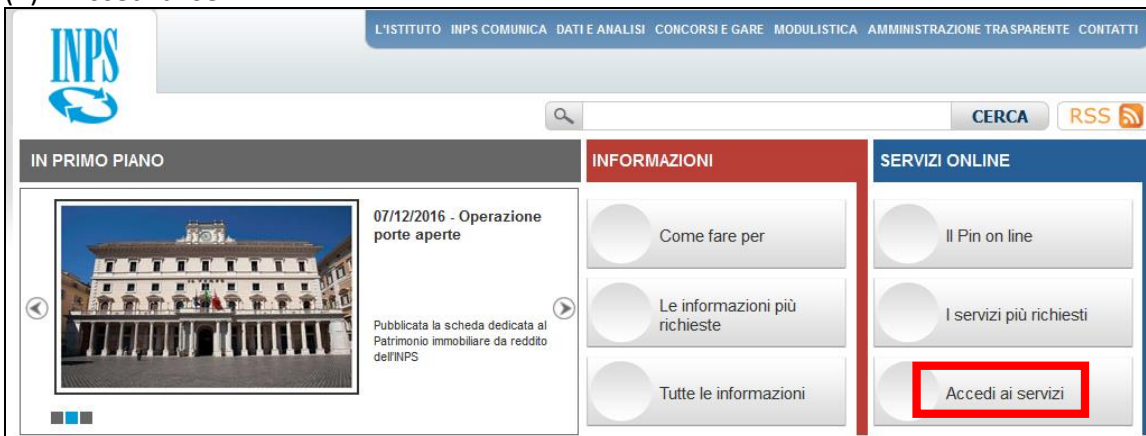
INPS

L'ISTITUTO INPS COMUNICA DATI E ANALISI CONCORSI E GARE MODULISTICA AMMINISTRAZIONE TRASPARENTE CONTATTI

CERCA

RSS

IN PRIMO PIANO

07/12/2016 - Operazione porte aperte

Pubblicata la scheda dedicata al Patrimonio immobiliare da reddito dell'INPS

INFORMAZIONI

Come fare per

Le informazioni più richieste

Tutte le informazioni

SERVIZI ONLINE

Il Pin on line

I servizi più richiesti

Accedi ai servizi